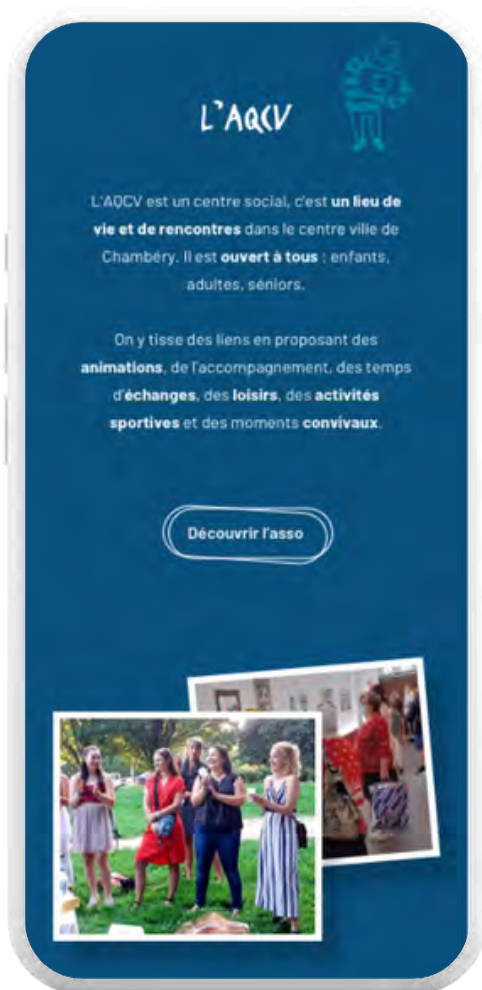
L'AQCV

L'AQCV est un centre social, c'est **un lieu de vie et de rencontres** dans le centre ville de Chambéry. Il est **ouvert à tous** : enfants, adultes, séniors.

On y tisse des liens en proposant des **animations**, de l'accompagnement, des temps d'**échanges**, des **loisirs**, des **activités sportives** et des moments **conviviaux**.

Découvrir l'asso